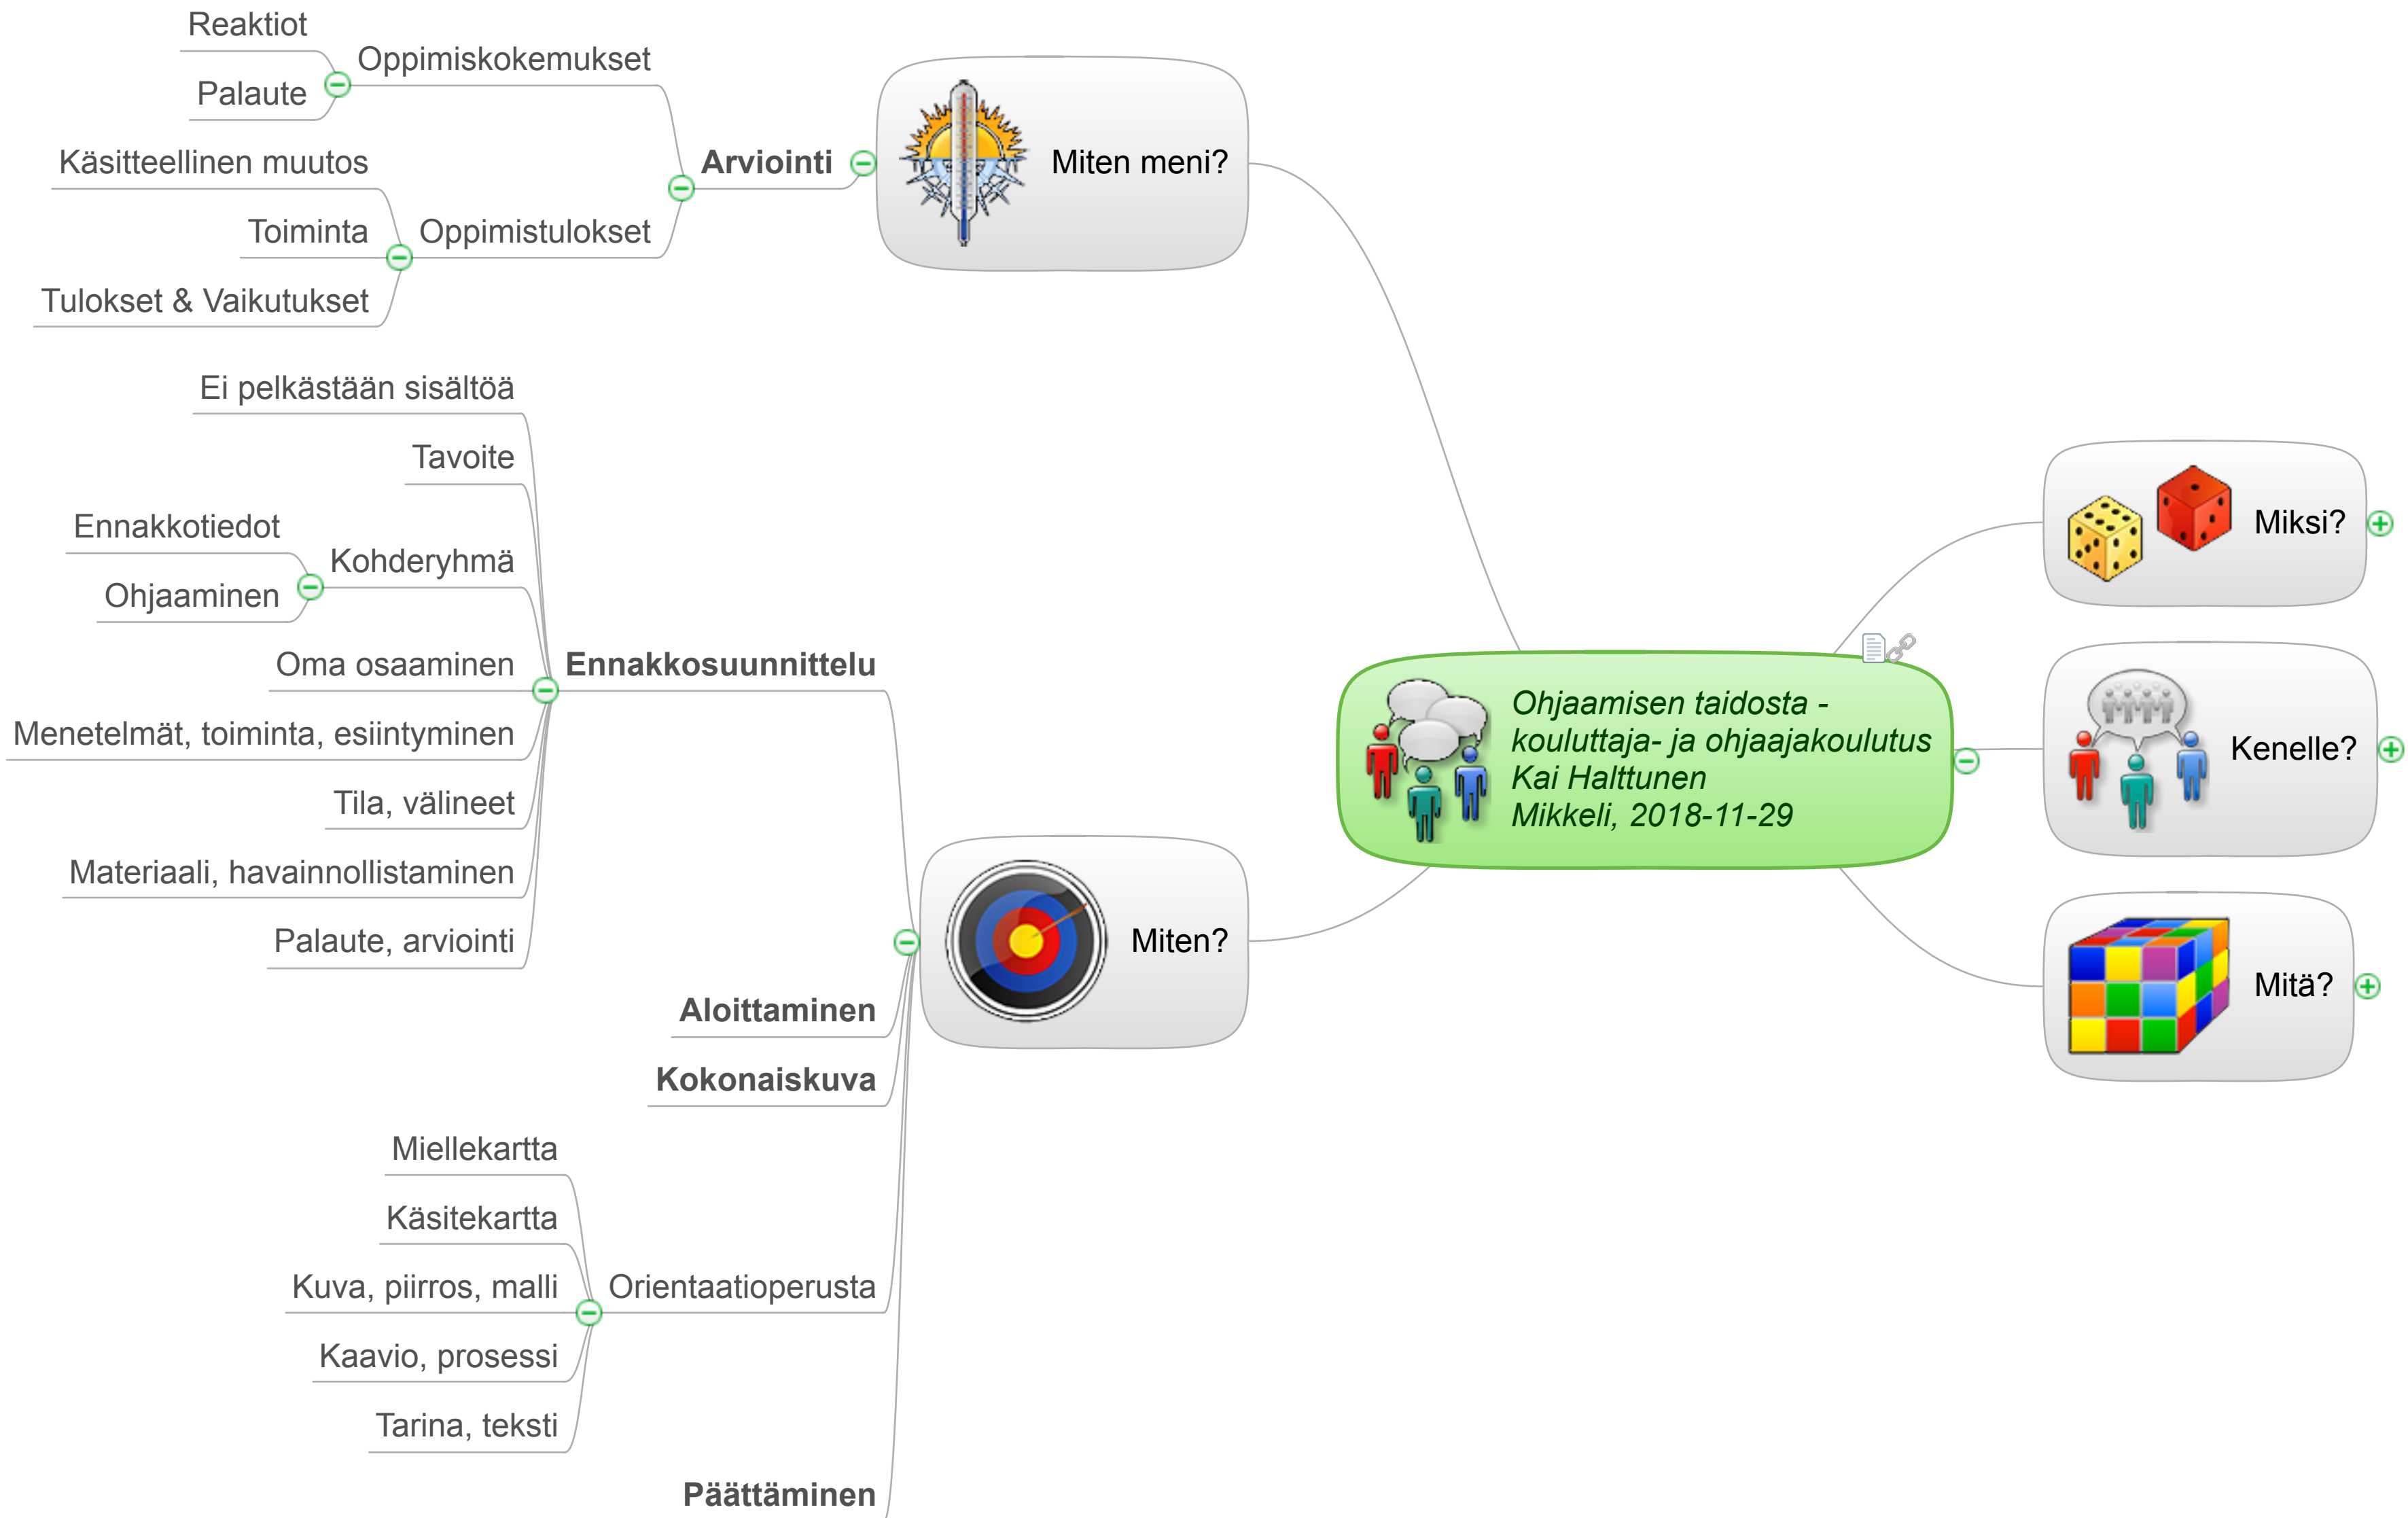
Ohjaamisen taidosta - kouluttaja- ja ohjaajakoulutus
Kai Halttunen
Mikkeli, 2018-11-29

Miksi?

Kenelle?

Mitä?

Miten meni?

Arviointi

Oppimiskokemukset

Reaktiot

Palaute

Oppimistulokset

Käsitteellinen muutos

Toiminta

Tulokset & Vaikutukset

Miten?

Ennakkosuunnittelu

Ei pelkästään sisältöä

Tavoite

Kohderyhmä

Ennakkotiedot

Ohjaaminen

Oma osaaminen

Menetelmät, toiminta, esiintyminen

Tila, välineet

Materiaali, havainnollistaminen

Palaute, arviointi

Aloittaminen

Kokonaiskuva

Orientaatioperusta

Miellekartta

Käsitekartta

Kuva, piirros, malli

Kaavio, prosessi

Tarina, teksti

Päättäminen